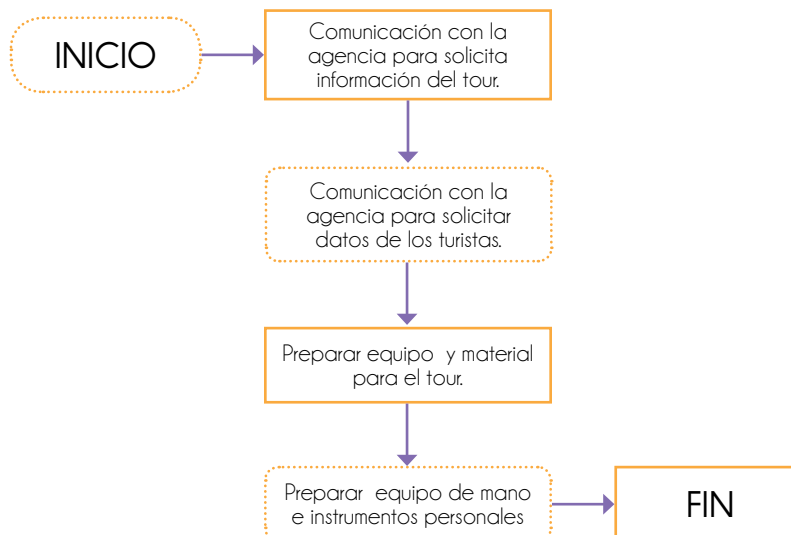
INICIO

Comunicación con la agencia para solicita información del tour.

Comunicación con la agencia para solicitar datos de los turistas.

Preparar equipo y material para el tour.

Preparar equipo de mano e instrumentos personales

FIN